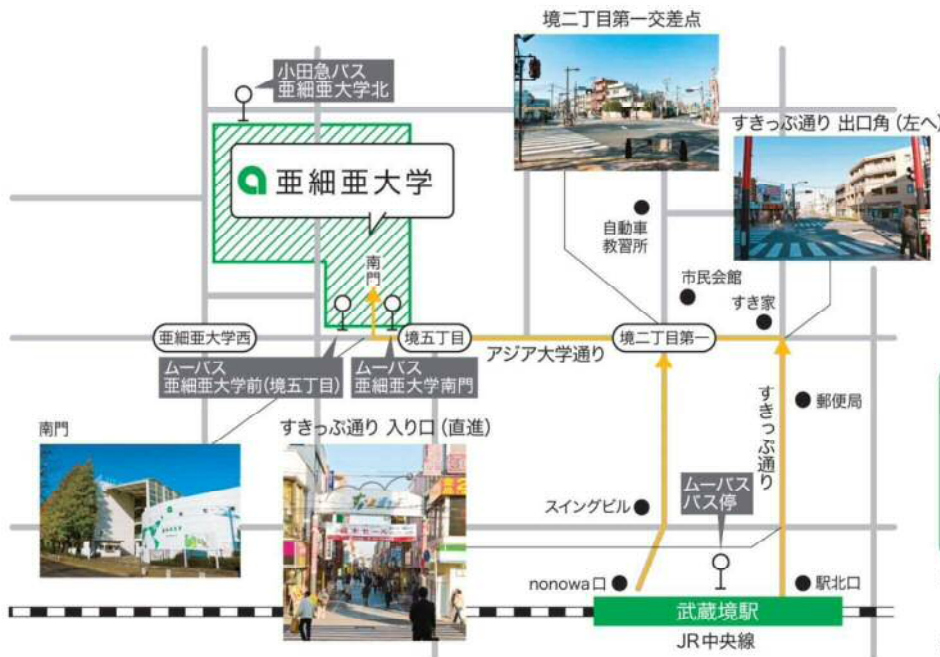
境二丁目第一交差点

小田急バス
亜細亜大学北

亜細亜大学

すきっぷ通り 出口角（左へ）

自動車
教習所

市民会館

すき家

南門

亜細亜大学西

境五丁目

境二丁目第一

アジア大学通り

ムーバス
亜細亜大学前（境五丁目）

ムーバス
亜細亜大学南門

郵便局

すきっぷ通り

南門

すきっぷ通り 入り口（直進）

スイングビル

ムーバス
バス停

nonowa口

駅北口

武蔵境駅

JR中央線